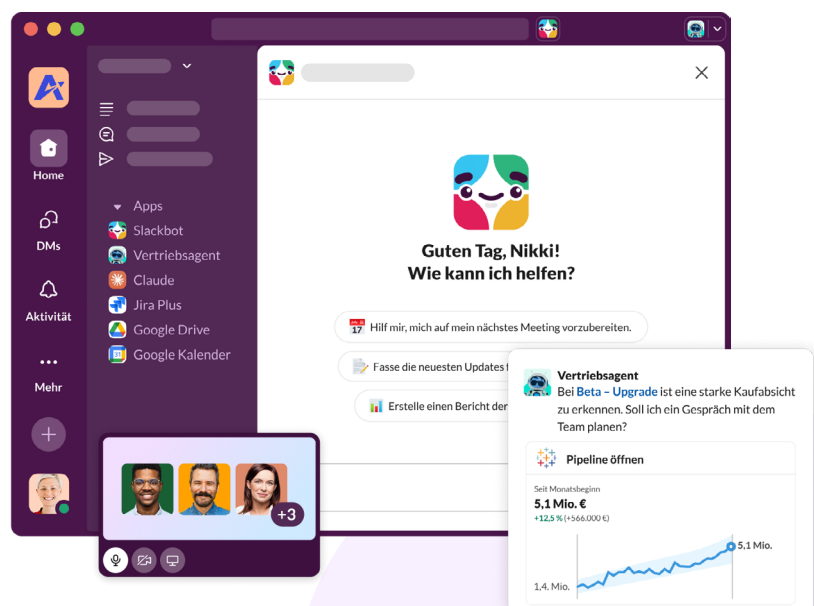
Home

DMs

Aktivität

Mehr

Apps

Slackbot

Vertriebsagent

Claude

Jira Plus

Google Drive

Google Kalender

Guten Tag, Nikki!
Wie kann ich helfen?

Hilf mir, mich auf mein nächstes Meeting vorzubereiten.

Fasse die neuesten Updates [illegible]

Erstelle einen Bericht der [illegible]

+3

Vertriebsagent
Bei Beta – Upgrade ist eine starke Kaufabsicht zu erkennen. Soll ich ein Gespräch mit dem Team planen?

Pipeline öffnen

Seit Monatsbeginn
5,1 Mio. €
+12,5 % (+566.000 €)

5,1 Mio.

1,4. Mio.